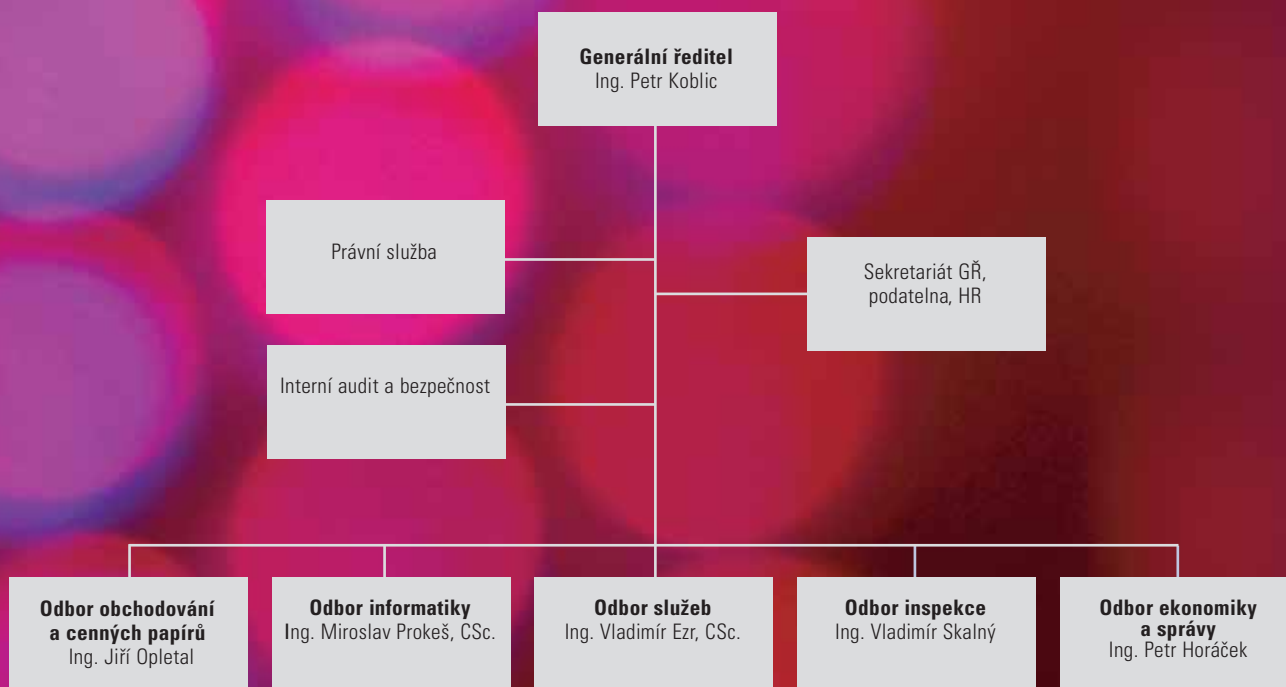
Generální ředitel
Ing. Petr Koblic

Právní služba

Sekretariát GŘ, podatelna, HR

Interní audit a bezpečnost

Odbor obchodování a cenných papírů
Ing. Jiří Opletal

Odbor informatiky
Ing. Miroslav Prokeš, CSc.

Odbor služeb
Ing. Vladimír Ezr, CSc.

Odbor inspekce
Ing. Vladimír Skalný

Odbor ekonomiky a správy
Ing. Petr Horáček